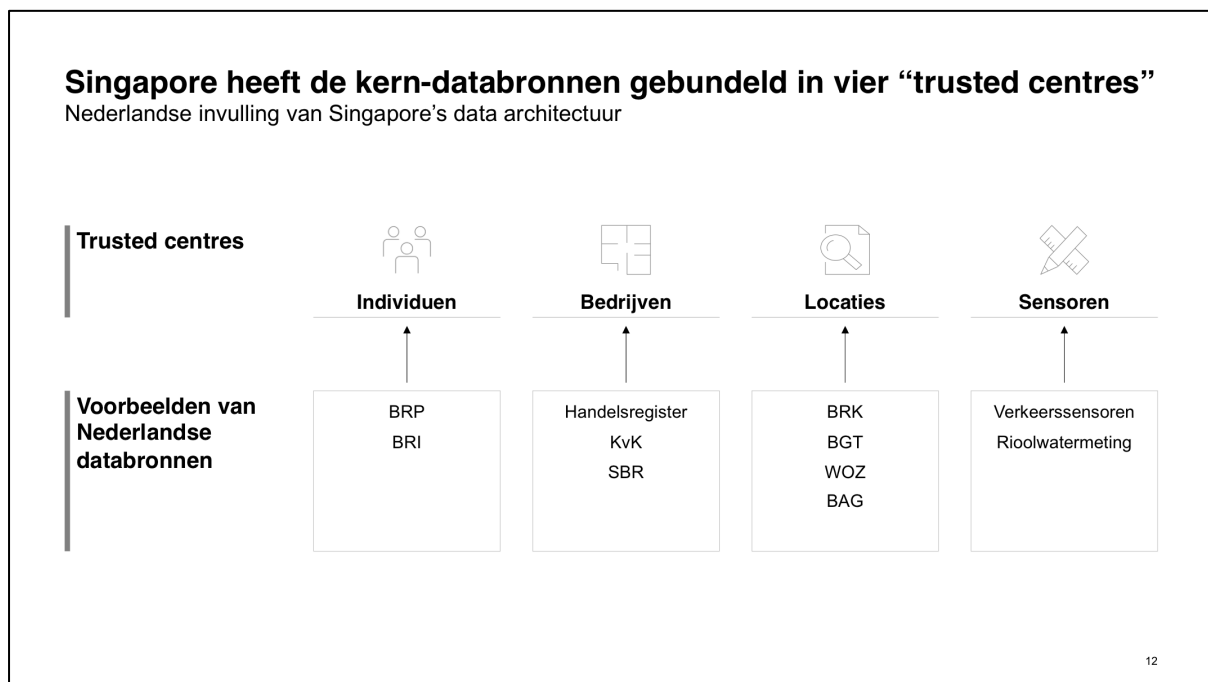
Singapore heeft de kern-databronnen gebundeld in vier “trusted centres”
Nederlandse invulling van Singapore’s data architectuur

Trusted centres

Individuen

Bedrijven

Locaties

Sensoren

Voorbeelden van Nederlandse databronnen

BRP
BRI

Handelsregister
KvK
SBR

BRK
BGT
WOZ
BAG

Verkeerssensoren
Rioolwatermeting

12